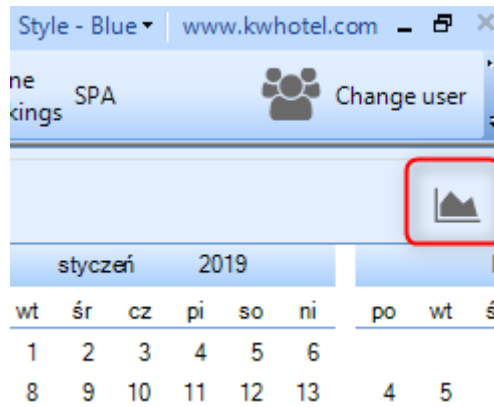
Style - Blue ▾ www.kwhotel.com

ne
kings SPA

Change user

styczeń 2019

| wt | śr | cz | pi | so | ni |
|---|---|---|---|---|---|
| 1 | 2 | 3 | 4 | 5 | 6 |
| 8 | 9 | 10 | 11 | 12 | 13 |

| po | wt | ś |
|---|---|---|
| | | |
| 4 | 5 | |